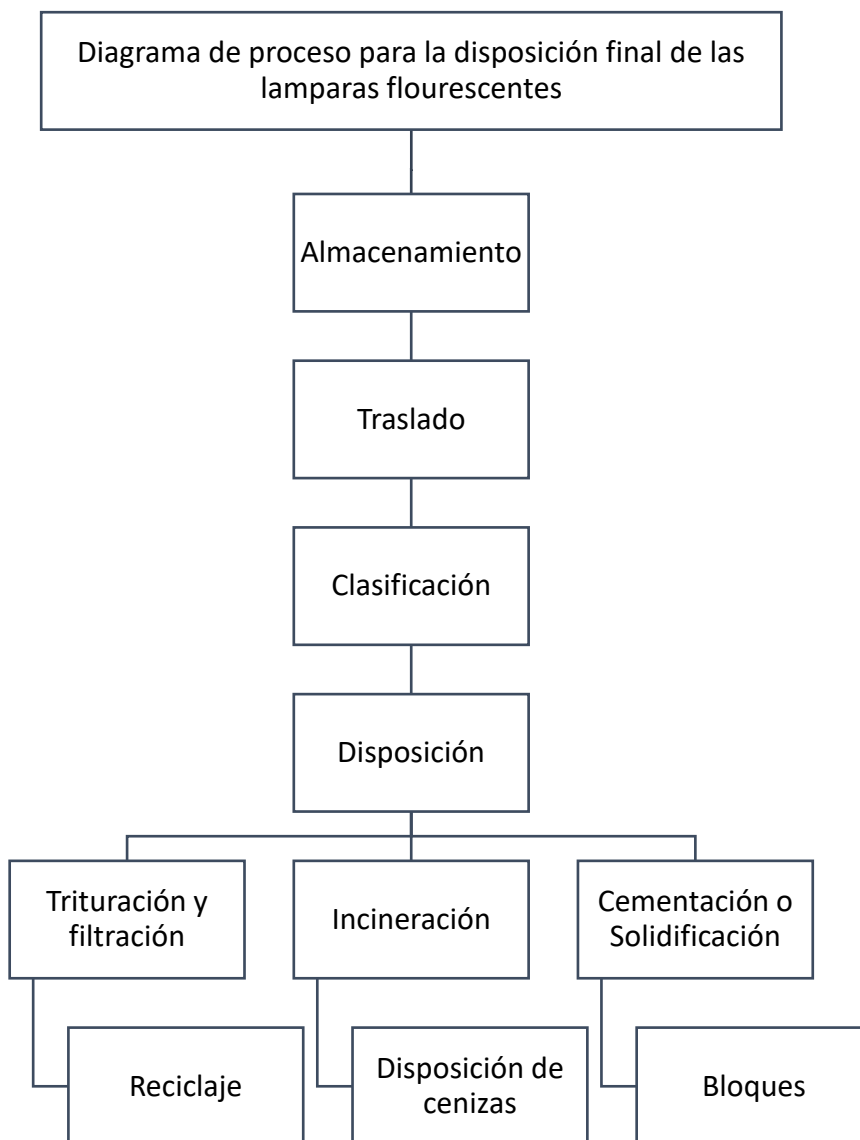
Diagrama de proceso para la disposición final de las lamparas flourescentes

Almacenamiento

Traslado

Clasificación

Disposición

Trituración y filtración

Incineración

Cementación o Solidificación

Reciclaje

Disposición de cenizas

Bloques